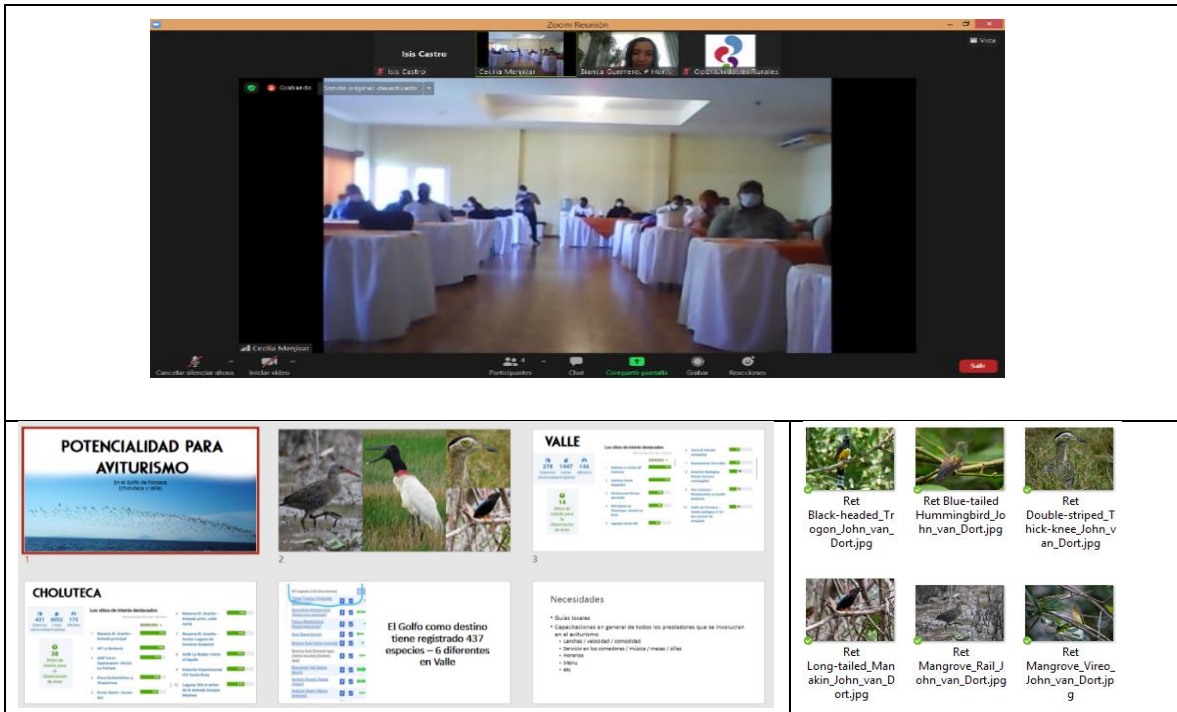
Zoom Reunión

Vista

Isis Castro

Isis Castro

Cecilia Membreño

Bianca Guerrero, F Horiz.

OportunidadesRurales

Grabando

Sonido original: desactivado

Cecilia Membreño

Cancelar silenciar ahora

Iniciar video

Participantes 4

Chat

Compartir pantalla

Grabar

Reacciones

Salir

POTENCIALIDAD PARA AVITURISMO

En el Golfo de Fonseca (Choluteca y Valle)

1

2

VALLE

278 1447 146

14

Sitios de interés para la Observación de Aves

Los sitios de interés destacados

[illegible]

3

CHOLUTECA

431 6052 175

38

Sitios de interés para la Observación de Aves

Los sitios de interés destacados

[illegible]

El Golfo como destino tiene registrado 437 especies – 6 diferentes en Valle

Necesidades

* Guías locales
* Capacitaciones en general de todos los prestadores que se involucren en el aviturismo
  * Lanchas / velocidad / comodidad
  * Servicio en los comedores / música / mesas / sillas
  * Horarios
  * Menú
  * etc

Ret Black-headed_Trogon_John_van_Dort.jpg

Ret Blue-tailed Hummingbird_John_van_Dort.jpg

Ret Double-striped_Thick-knee_John_van_Dort.jpg

Ret Long-tailed_Manakin_John_van_Dort.jpg

Ret Mangrove_Rail_John_van_Dort.jpg

Ret Mangrove_Vireo_John_van_Dort.jpg